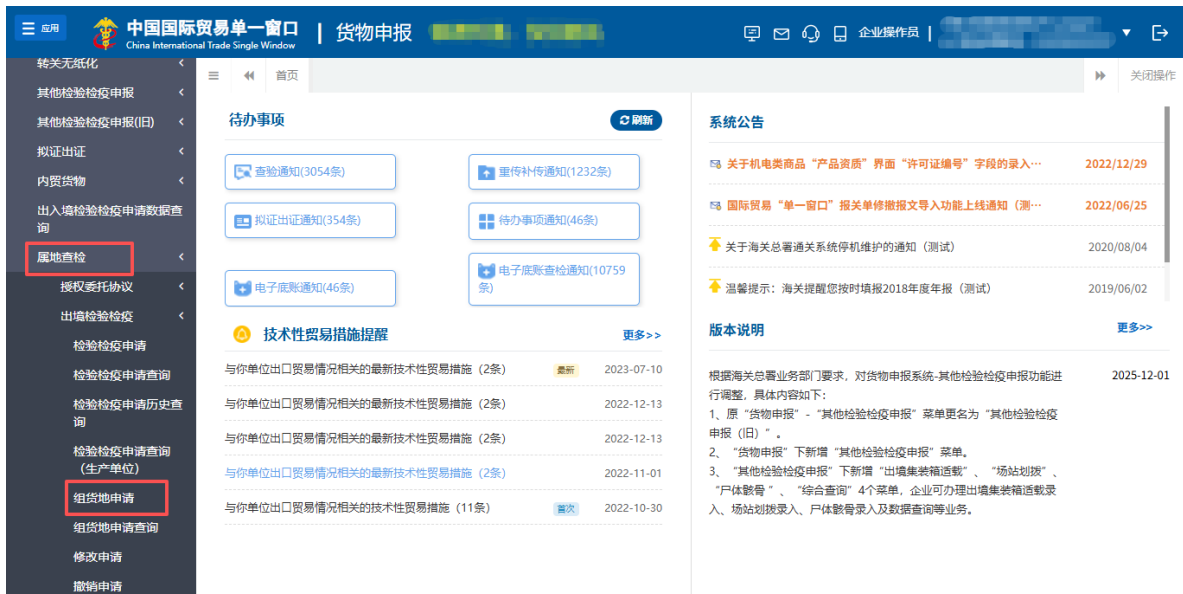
☰ 应用 中国国际贸易单一窗口 China International Trade Single Window | 货物申报 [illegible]

企业操作员 | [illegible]

转关无纸化
其他检验检疫申报
其他检验检疫申报(旧)
拟证出证
内贸货物
出入境检验检疫申请数据查询
属地查检
授权委托协议
出境检验检疫
检验检疫申请
检验检疫申请查询
检验检疫申请历史查询
检验检疫申请查询（生产单位）
组货地申请
组货地申请查询
修改申请
撤销申请

首页 关闭操作

待办事项 刷新

查验通知(3054条)
重传补传通知(1232条)
拟证出证通知(354条)
待办事项通知(46条)
电子底账通知(46条)
电子底账查检通知(10759条)

技术性贸易措施提醒 更多>>

| | | |
|---|---|---|
| 与你单位出口贸易情况相关的最新技术性贸易措施（2条） | 最新 | 2023-07-10 |
| 与你单位出口贸易情况相关的最新技术性贸易措施（2条） | | 2022-12-13 |
| 与你单位出口贸易情况相关的最新技术性贸易措施（2条） | | 2022-12-13 |
| 与你单位出口贸易情况相关的最新技术性贸易措施（2条） | | 2022-11-01 |
| 与你单位出口贸易情况相关的技术性贸易措施（11条） | 首次 | 2022-10-30 |

系统公告

关于机电类商品“产品资质”界面“许可证编号”字段的录入… 2022/12/29
国际贸易“单一窗口”报关单修撤报文导入功能上线通知（测… 2022/06/25
关于海关总署通关系统停机维护的通知（测试） 2020/08/04
温馨提示：海关提醒您按时填报2018年度年报（测试） 2019/06/02

版本说明 更多>>

根据海关总署业务部门要求，对货物申报系统-其他检验检疫申报功能进行调整，具体内容如下：
1、原“货物申报”-“其他检验检疫申报”菜单更名为“其他检验检疫申报（旧）”。
2、“货物申报”下新增“其他检验检疫申报”菜单。
3、“其他检验检疫申报”下新增“出境集装箱适载”、“场站划拨”、“尸体骸骨”、“综合查询”4个菜单，企业可办理出境集装箱适载录入、场站划拨录入、尸体骸骨录入及数据查询等业务。 2025-12-01